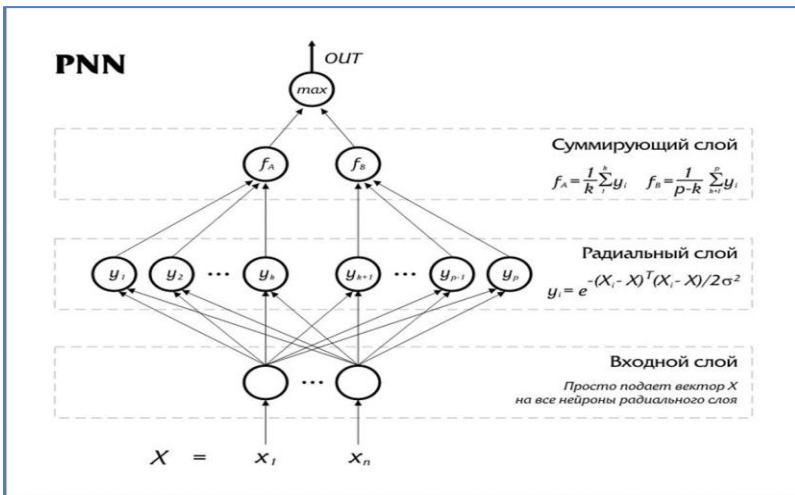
PNN

OUT

max

Суммирующий слой

$f_A$ $f_B$

$f_A = \frac{1}{k}\sum_{i}^{k} y_i \quad f_B = \frac{1}{p-k}\sum_{k+1}^{p} y_i$

Радиальный слой

$y_1$ $y_2$ ... $y_k$ $y_{k+1}$ ... $y_{p-1}$ $y_p$

$y_i = e^{-(X_i - X)^T (X_i - X)/2\sigma^2}$

Входной слой

Просто подает вектор X на все нейроны радиального слоя

...

$X = x_1 \quad x_n$